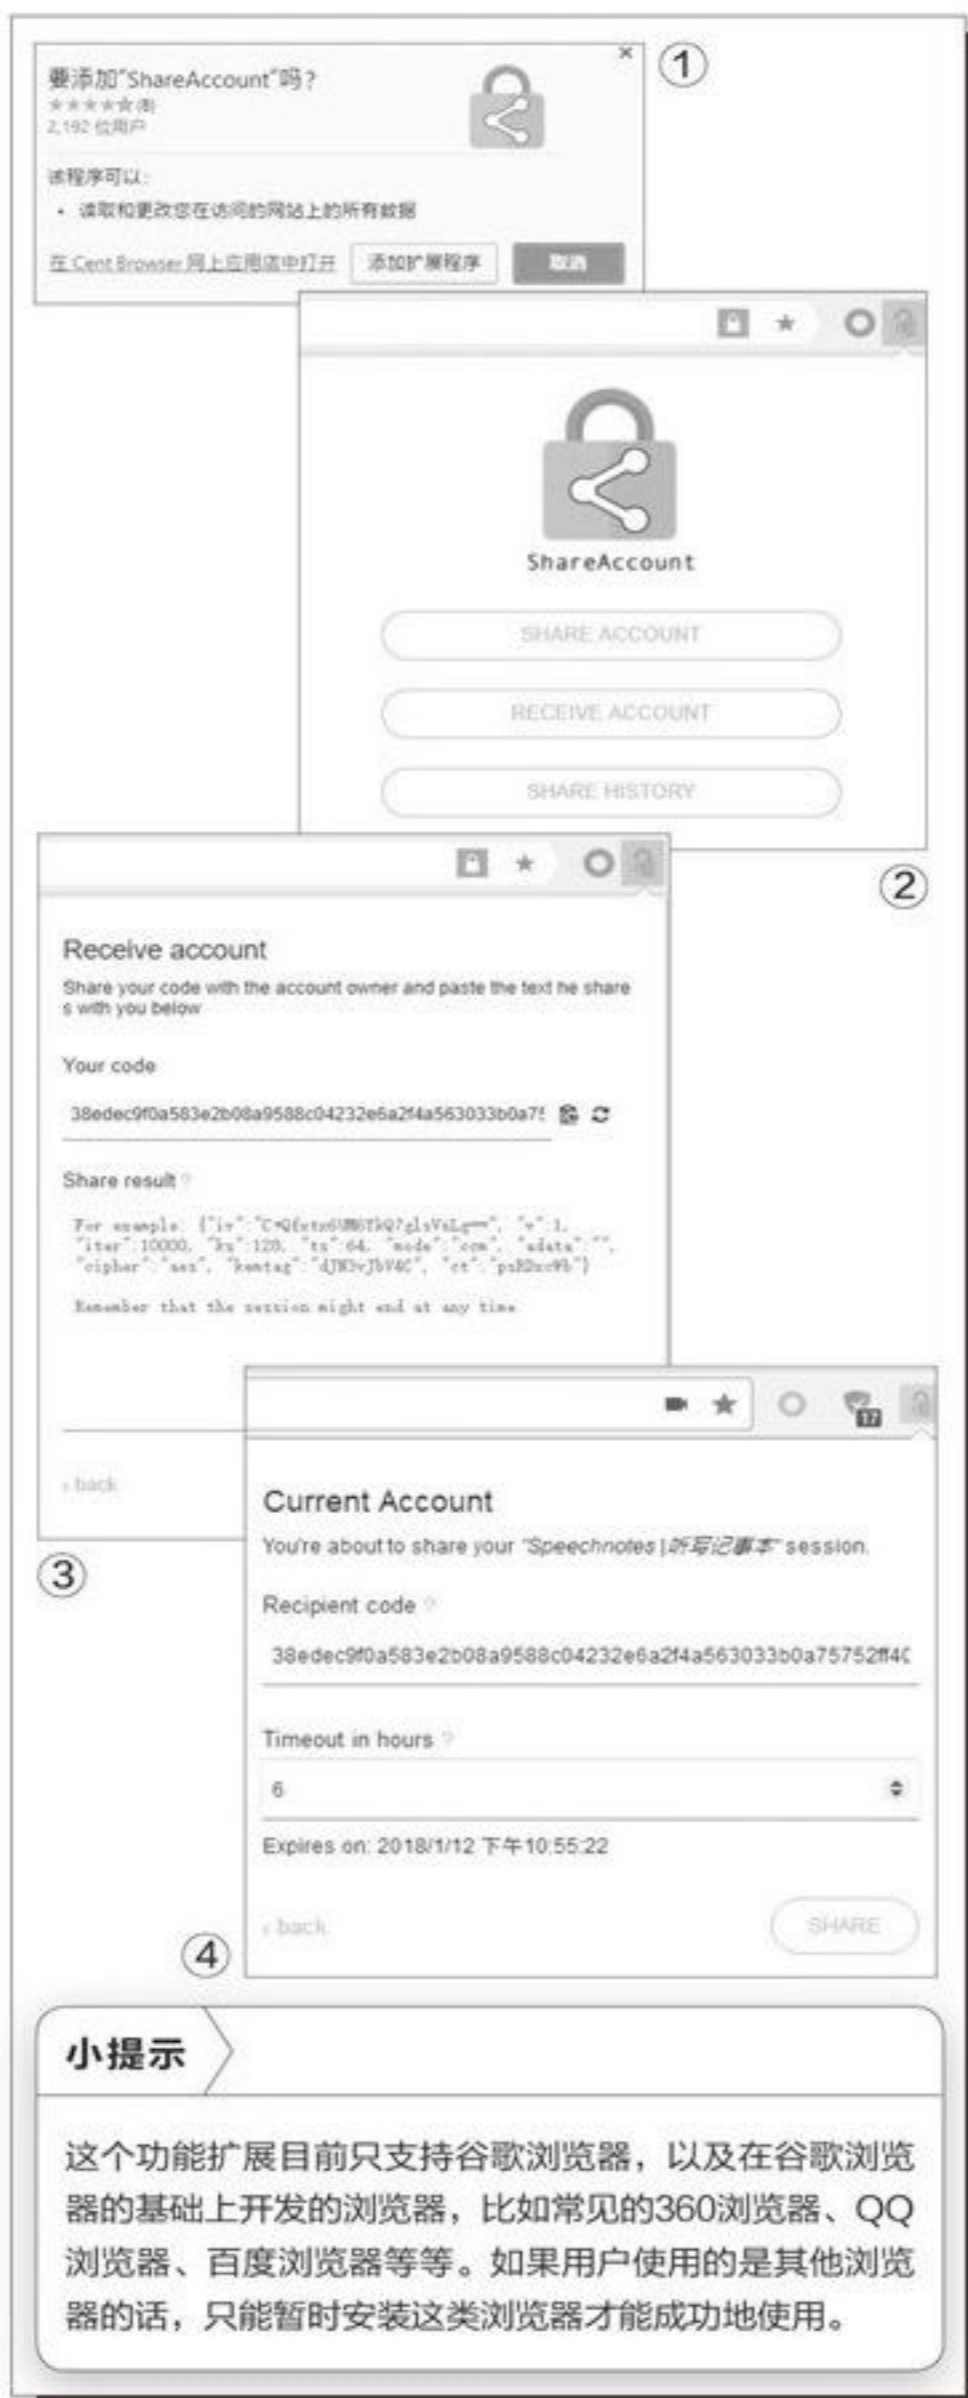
要添加"ShareAccount"吗？
★★★★★ (8)
2,192 位用户
×
①

该程序可以：
• 读取和更改您在访问的网站上的所有数据

在 Cent Browser 网上应用店中打开
添加扩展程序
取消

ShareAccount
SHARE ACCOUNT
RECEIVE ACCOUNT
SHARE HISTORY
②

Receive account
Share your code with the account owner and paste the text he shares with you below

Your code
38edec9f0a583e2b08a9588c04232e6a2f4a563033b0a7!

Share result

For example. {"iv":"C+Qfetz6UM6TkQ7glsVsLg==", "v":1, "iter":10000, "ks":128, "ts":64, "mode":"ccm", "adata":"", "cipher":"aes", "kemtag":"dJN3vJbV4C", "ct":"psRDucWb"}

Remember that the session might end at any time.

‹ back
③

Current Account
You're about to share your "Speechnotes | 听写记事本" session.

Recipient code
38edec9f0a583e2b08a9588c04232e6a2f4a563033b0a75752f4C

Timeout in hours
6

Expires on: 2018/1/12 下午10:55:22

‹ back
SHARE
④

小提示

这个功能扩展目前只支持谷歌浏览器，以及在谷歌浏览器的基础上开发的浏览器，比如常见的360浏览器、QQ浏览器、百度浏览器等等。如果用户使用的是其他浏览器的话，只能暂时安装这类浏览器才能成功地使用。